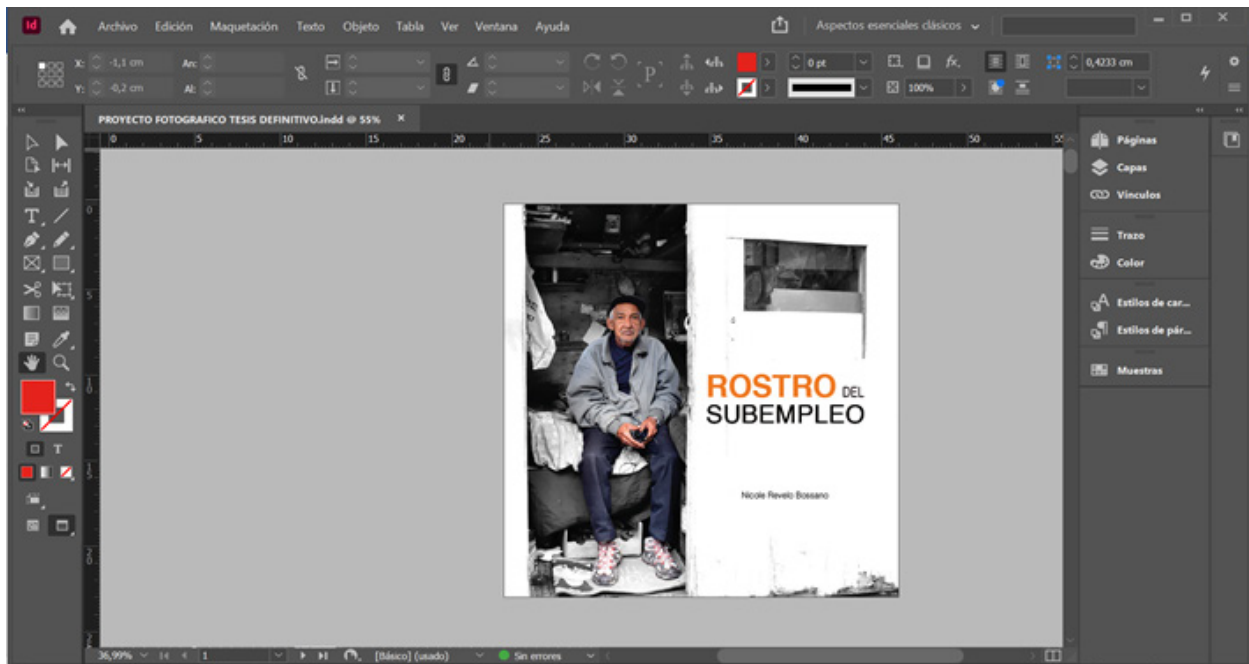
Id Archivo Edición Maquetación Texto Objeto Tabla Ver Ventana Ayuda

Aspectos esenciales clásicos

X: -1,1 cm
Y: -0,2 cm
An:
Al:
0 pt
100%
0,4233 cm

PROYECTO FOTOGRAFICO TESIS DEFINITIVO.indd @ 55%

0 5 10 15 20 25 30 35 40 45 50 55

ROSTRO DEL SUBEMPLEO

Nicole Revelo Bossano

Páginas
Capas
Vínculos
Trazo
Color
Estilos de car...
Estilos de pár...
Muestras

36,99% 1 [Básico] (usado) Sin errores